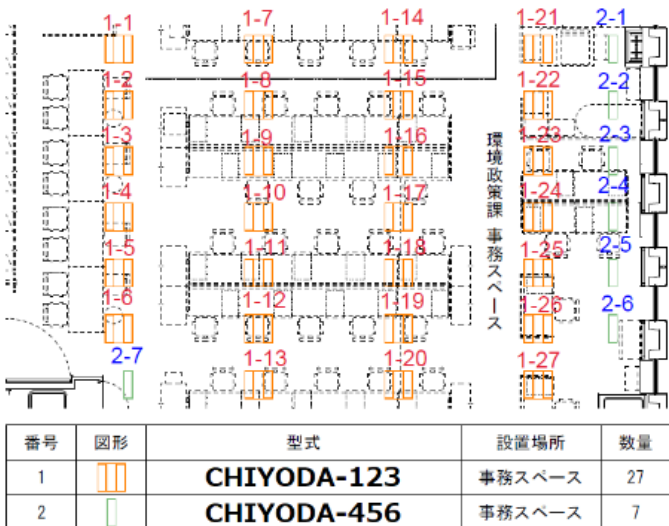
1-1
1-2
1-3
1-4
1-5
1-6
2-7
1-7
1-8
1-9
1-10
1-11
1-12
1-13
1-14
1-15
1-16
1-17
1-18
1-19
1-20
環境政策課 事務スペース
1-21
1-22
1-23
1-24
1-25
1-26
1-27
2-1
2-2
2-3
2-4
2-5
2-6

| 番号 | 図形 | 型式 | 設置場所 | 数量 |
|---|---|---|---|---|
| 1 | | CHIYODA-123 | 事務スペース | 27 |
| 2 | | CHIYODA-456 | 事務スペース | 7 |